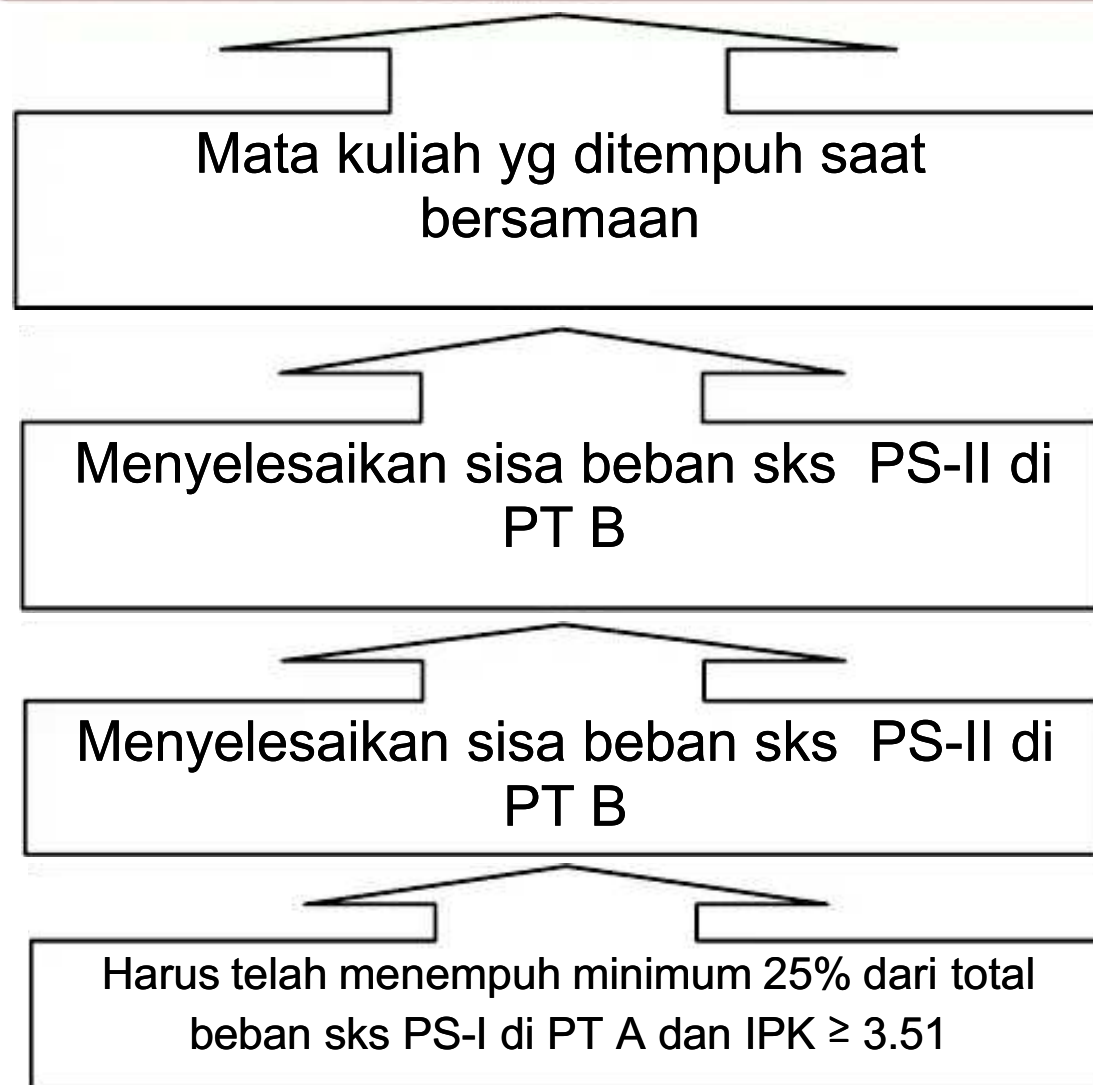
Mata kuliah yg ditempuh saat bersamaan

Menyelesaikan sisa beban sks PS-II di PT B

Menyelesaikan sisa beban sks PS-II di PT B

Harus telah menempuh minimum 25% dari total beban sks PS-I di PT A dan IPK ≥ 3.51